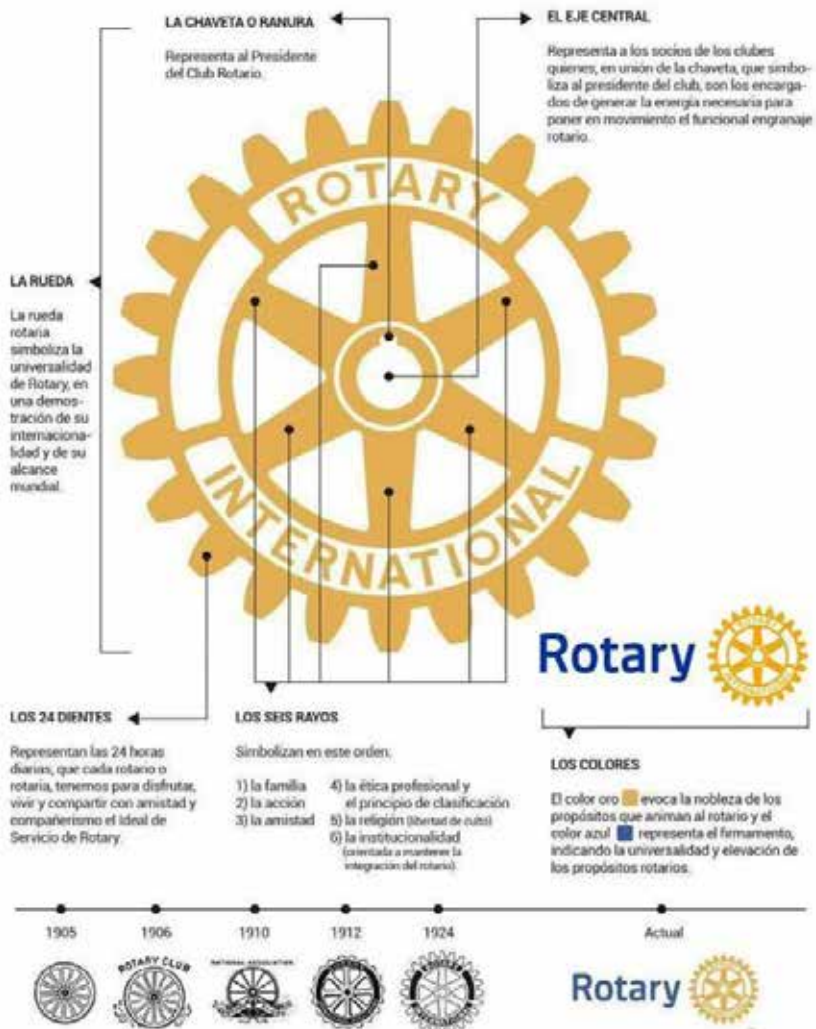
LA CHAVETA O RANURA

Representa al Presidente del Club Rotario.

EL EJE CENTRAL

Representa a los socios de los clubes quienes, en unión de la chaveta, que simboliza al presidente del club, son los encargados de generar la energía necesaria para poner en movimiento el funcional engranaje rotario.

ROTARY

INTERNATIONAL

LA RUEDA

La rueda rotaria simboliza la universalidad de Rotary, en una demostración de su internacionalidad y de su alcance mundial.

Rotary

LOS 24 DIENTES

Representan las 24 horas diarias, que cada rotario o rotaria, tenemos para disfrutar, vivir y compartir con amistad y compañerismo el Ideal de Servicio de Rotary.

LOS SEIS RAYOS

Simbolizan en este orden:

1) la familia
2) la acción
3) la amistad
4) la ética profesional y el principio de clasificación
5) la religión (libertad de culto)
6) la institucionalidad (orientada a mantener la integración del rotario).

LOS COLORES

El color oro evoca la nobleza de los propósitos que animan al rotario y el color azul representa el firmamento, indicando la universalidad y elevación de los propósitos rotarios.

1905 1906 1910 1912 1924 Actual

ROTARY CLUB

NATIONAL ASSOCIATION

Rotary